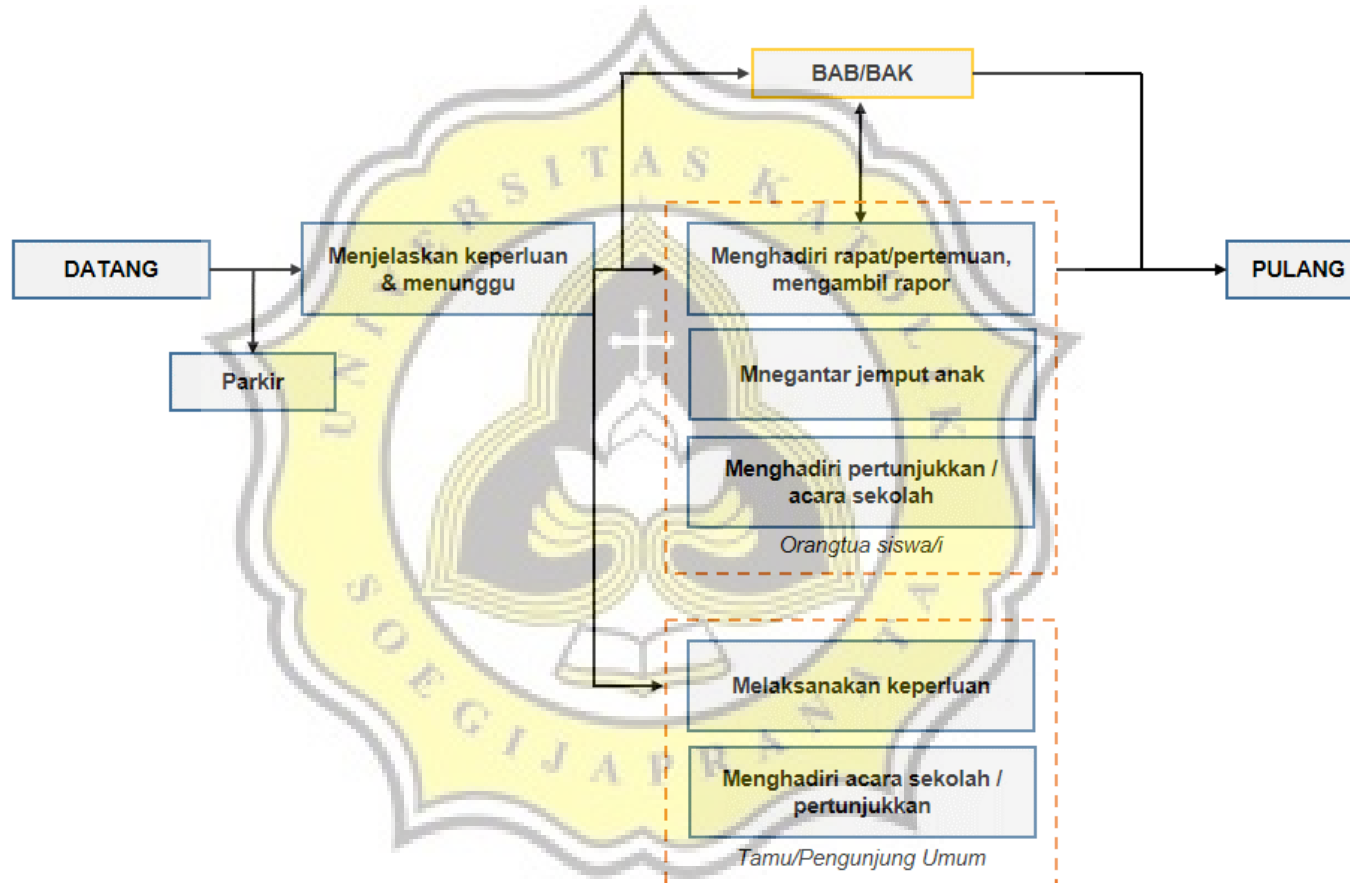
BAB/BAK

DATANG

Menjelaskan keperluan & menunggu

Menghadiri rapat/pertemuan, mengambil rapor

PULANG

Parkir

Mnegantar jemput anak

Menghadiri pertunjukkan / acara sekolah

Orangtua siswa/i

Melaksanakan keperluan

Menghadiri acara sekolah / pertunjukkan

Tamu/Pengunjung Umum

UNIVERSITAS KATOLIK SOEGIJAPRANATA